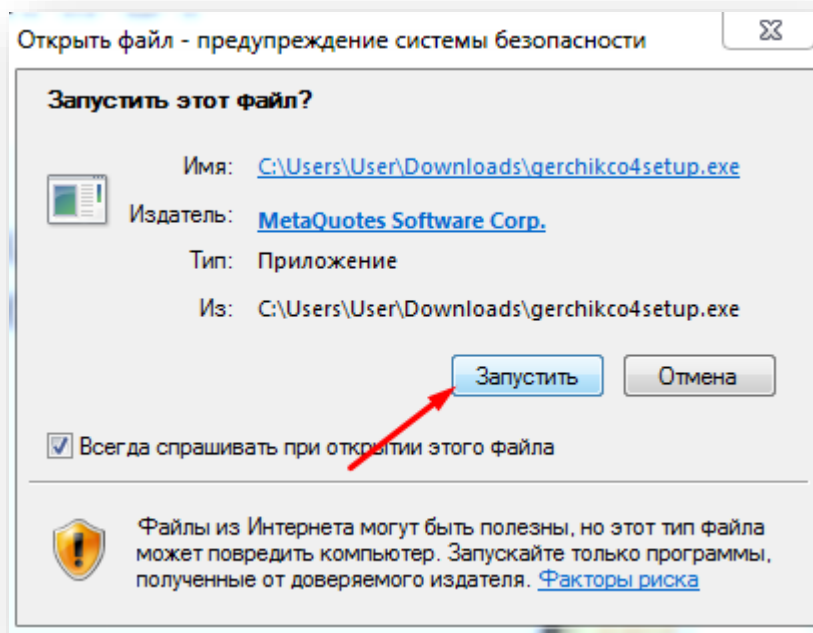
Открыть файл - предупреждение системы безопасности

Запустить этот файл?

Имя: C:\Users\User\Downloads\gerchikco4setup.exe

Издатель: MetaQuotes Software Corp.

Тип: Приложение

Из: C:\Users\User\Downloads\gerchikco4setup.exe

Запустить

Отмена

Всегда спрашивать при открытии этого файла

Файлы из Интернета могут быть полезны, но этот тип файла может повредить компьютер. Запускайте только программы, полученные от доверяемого издателя. Факторы риска